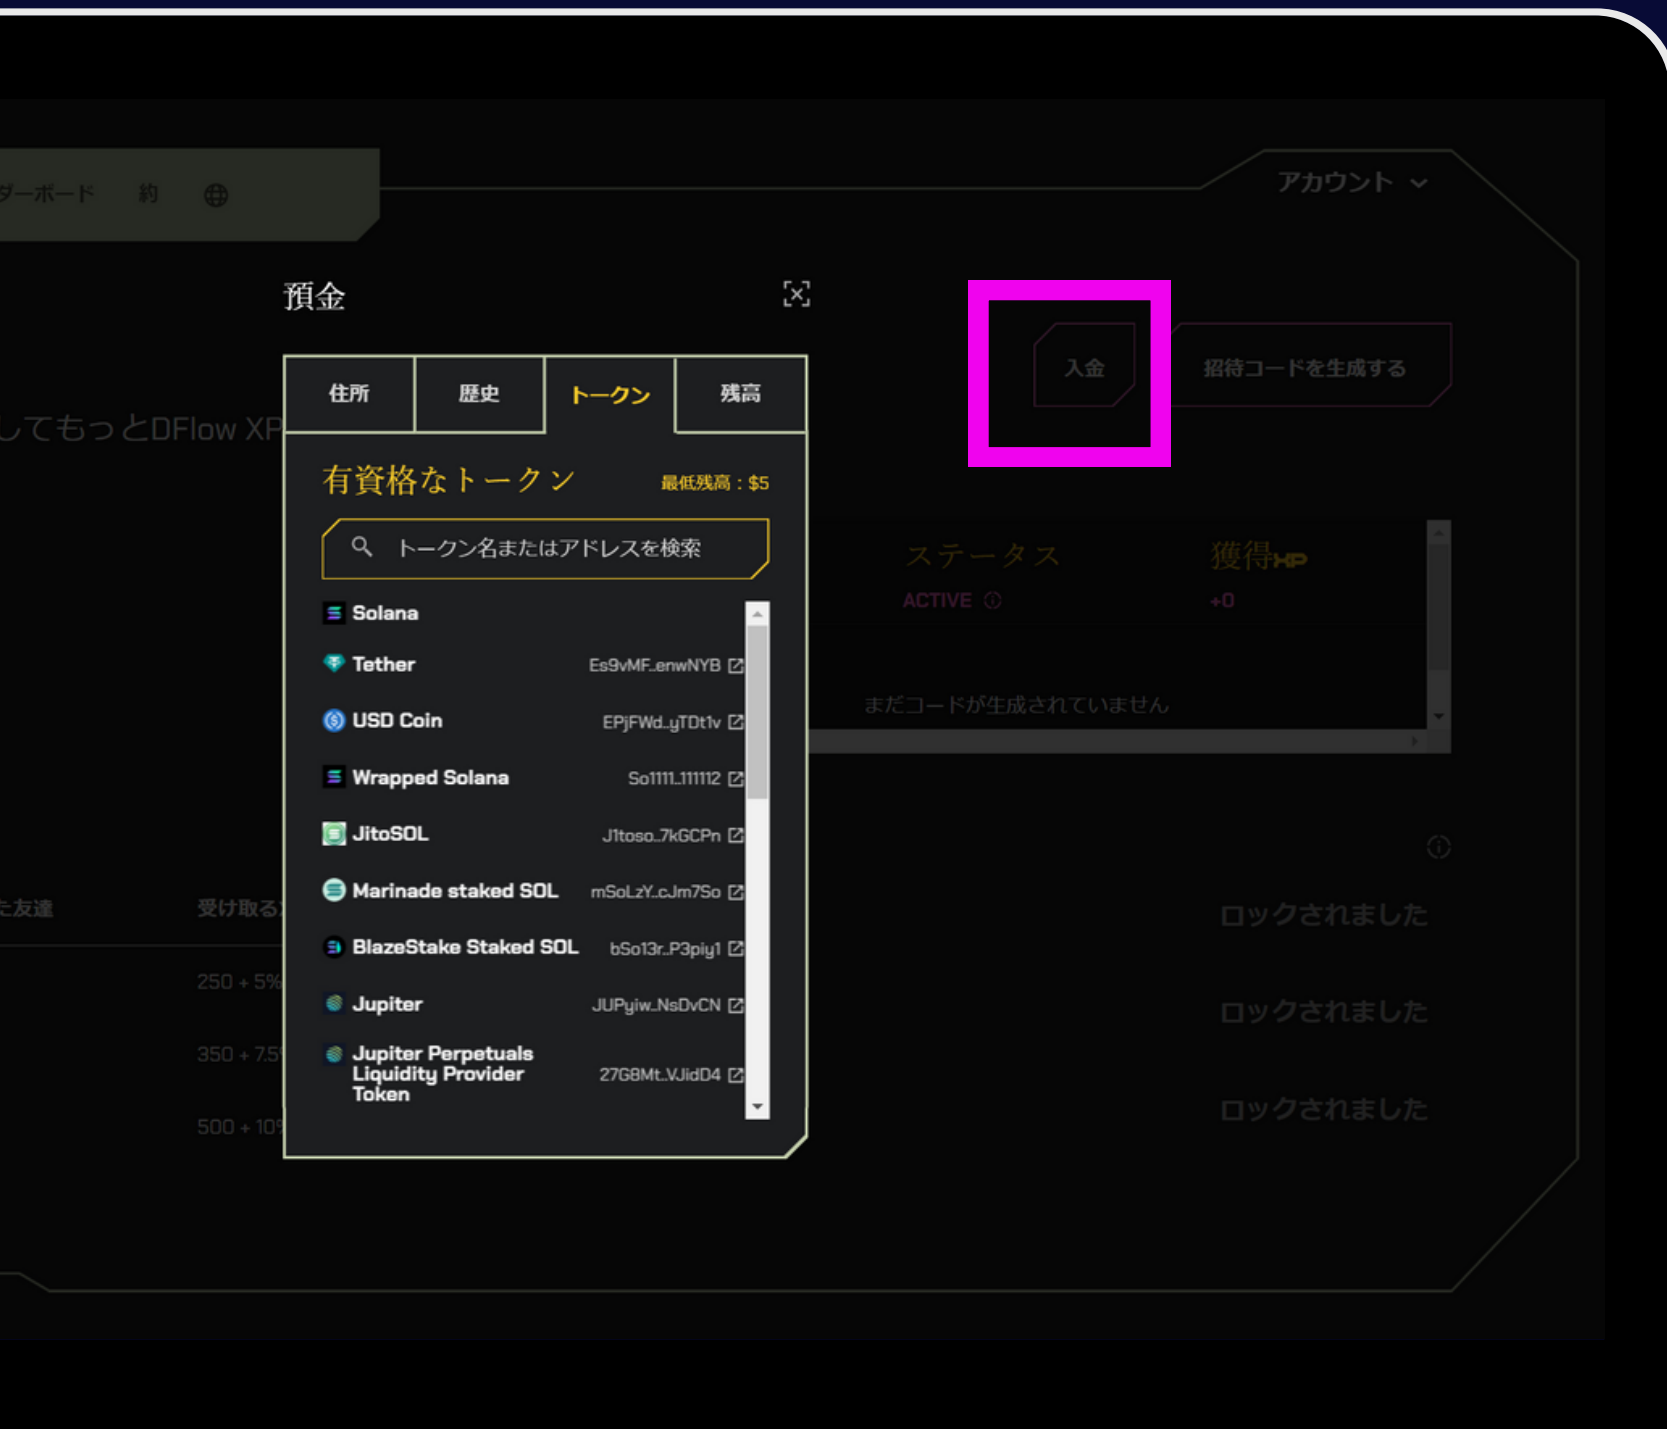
ダーボード 約

アカウント

預金

| 住所 | 歴史 | トークン | 残高 |
|---|---|---|---|

してもっとDFlow XP

有資格なトークン 最低残高：$5

トークン名またはアドレスを検索

Solana

Tether Es9vMF..enwNYB

USD Coin EPjFWd..yTDt1v

Wrapped Solana So1111..111112

JitoSOL J1toso..7kGCPn

Marinade staked SOL mSoLzY..cJm7So

BlazeStake Staked SOL bSo13r..P3piy1

Jupiter JUPyiw..NsDvCN

Jupiter Perpetuals Liquidity Provider Token 27G8Mt..VJidD4

入金

招待コードを生成する

ステータス

ACTIVE

獲得HP

+0

まだコードが生成されていません

た友達

受け取る

250 + 5%

350 + 7.5

500 + 10

ロックされました

ロックされました

ロックされました